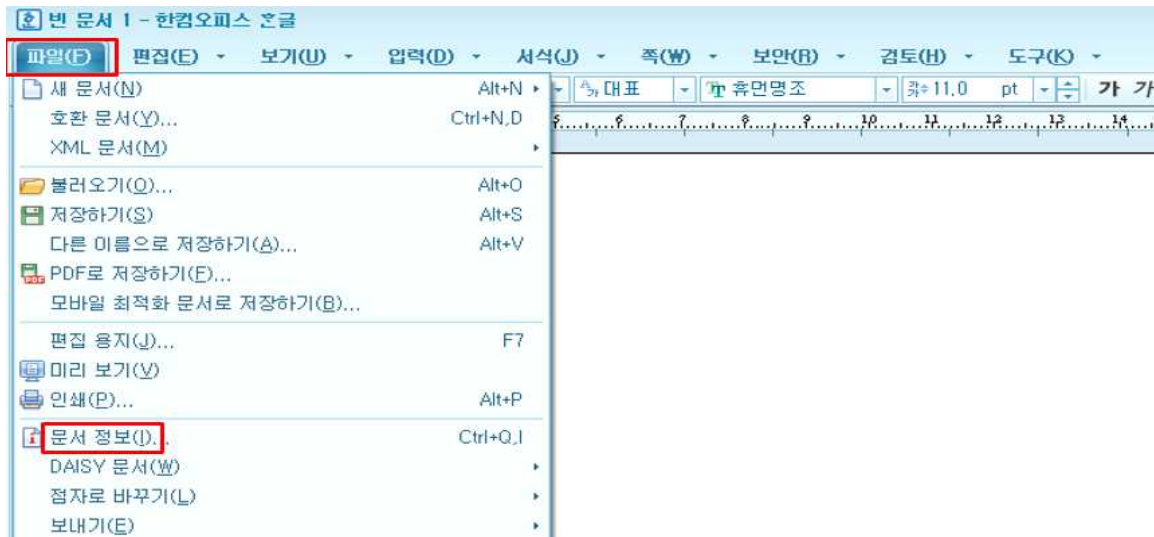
빈 문서 1 - 한컴오피스 한글

파일(F) 편집(E) 보기(U) 입력(D) 서식(J) 쪽(W) 보안(R) 검토(H) 도구(K)

대표 휴먼명조 11.0 pt 가 가

새 문서(N) Alt+N
호환 문서(Y)... Ctrl+N,D
XML 문서(M)

불러오기(O)... Alt+O
저장하기(S) Alt+S
다른 이름으로 저장하기(A)... Alt+V
PDF로 저장하기(F)...
모바일 최적화 문서로 저장하기(B)...

편집 용지(J)... F7
미리 보기(V)
인쇄(P)... Alt+P

문서 정보(I)... Ctrl+Q,I
DAISY 문서(W)
점자로 바꾸기(L)
보내기(E)